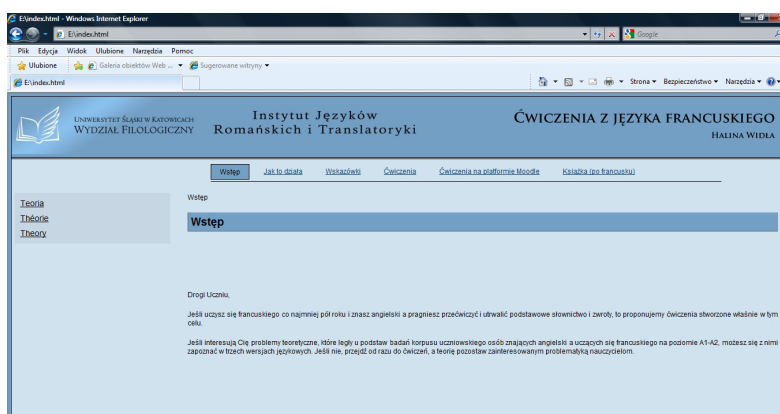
E:\index.html - Windows Internet Explorer

E:\index.html

Google

Plik Edycja Widok Ulubione Narzędzia Pomoc

Ulubione

Galeria obiektów Web ...

Sugerowane witryny

E:\index.html

Strona ▾ Bezpieczeństwo ▾ Narzędzia ▾

Uniwersytet Śląski w Katowicach
Wydział Filologiczny

Instytut Języków Romańskich i Translatoryki

Ćwiczenia z języka francuskiego
Halina Widła

Wstęp | Jak to działa | Wskazówki | Ćwiczenia | Ćwiczenia na platformie Moodle | Książka (po francusku)

Teoria
Théorie
Theory

Wstęp

Wstęp

Drogi Uczniu,

Jeśli uczysz się francuskiego co najmniej pół roku i znasz angielski a pragniesz przećwiczyć i utrwalić podstawowe słownictwo i zwroty, to proponujemy ćwiczenia stworzone właśnie w tym celu.

Jeśli interesują Cię problemy teoretyczne, które legły u podstaw badań korpusu uczniowskiego osób znających angielski a uczących się francuskiego na poziomie A1-A2, możesz się z nimi zapoznać w trzech wersjach językowych. Jeśli nie, przejdź od razu do ćwiczeń, a teorię pozostaw zainteresowanym problematyką nauczycielom.